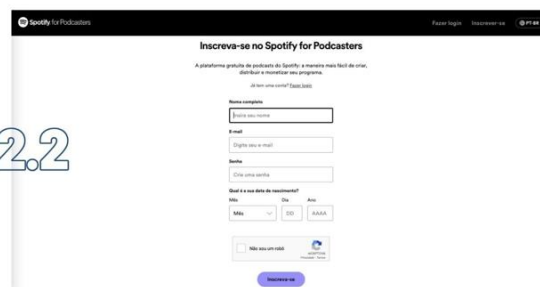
Spotify for Podcasters

Fazer login Inscrever-se PT-BR

Inscreva-se no Spotify for Podcasters

A plataforma gratuita de podcasts do Spotify: a maneira mais fácil de criar, distribuir e monetizar seu programa.

Já tem uma conta? Fazer login

2.2

Nome completo

Insira seu nome

E-mail

Digite seu e-mail

Senha

Crie uma senha

Qual é a sua data de nascimento?

Mês Dia Ano

Mês DD AAAA

Não sou um robô

reCAPTCHA
Privacidade - Termos

Inscreva-se